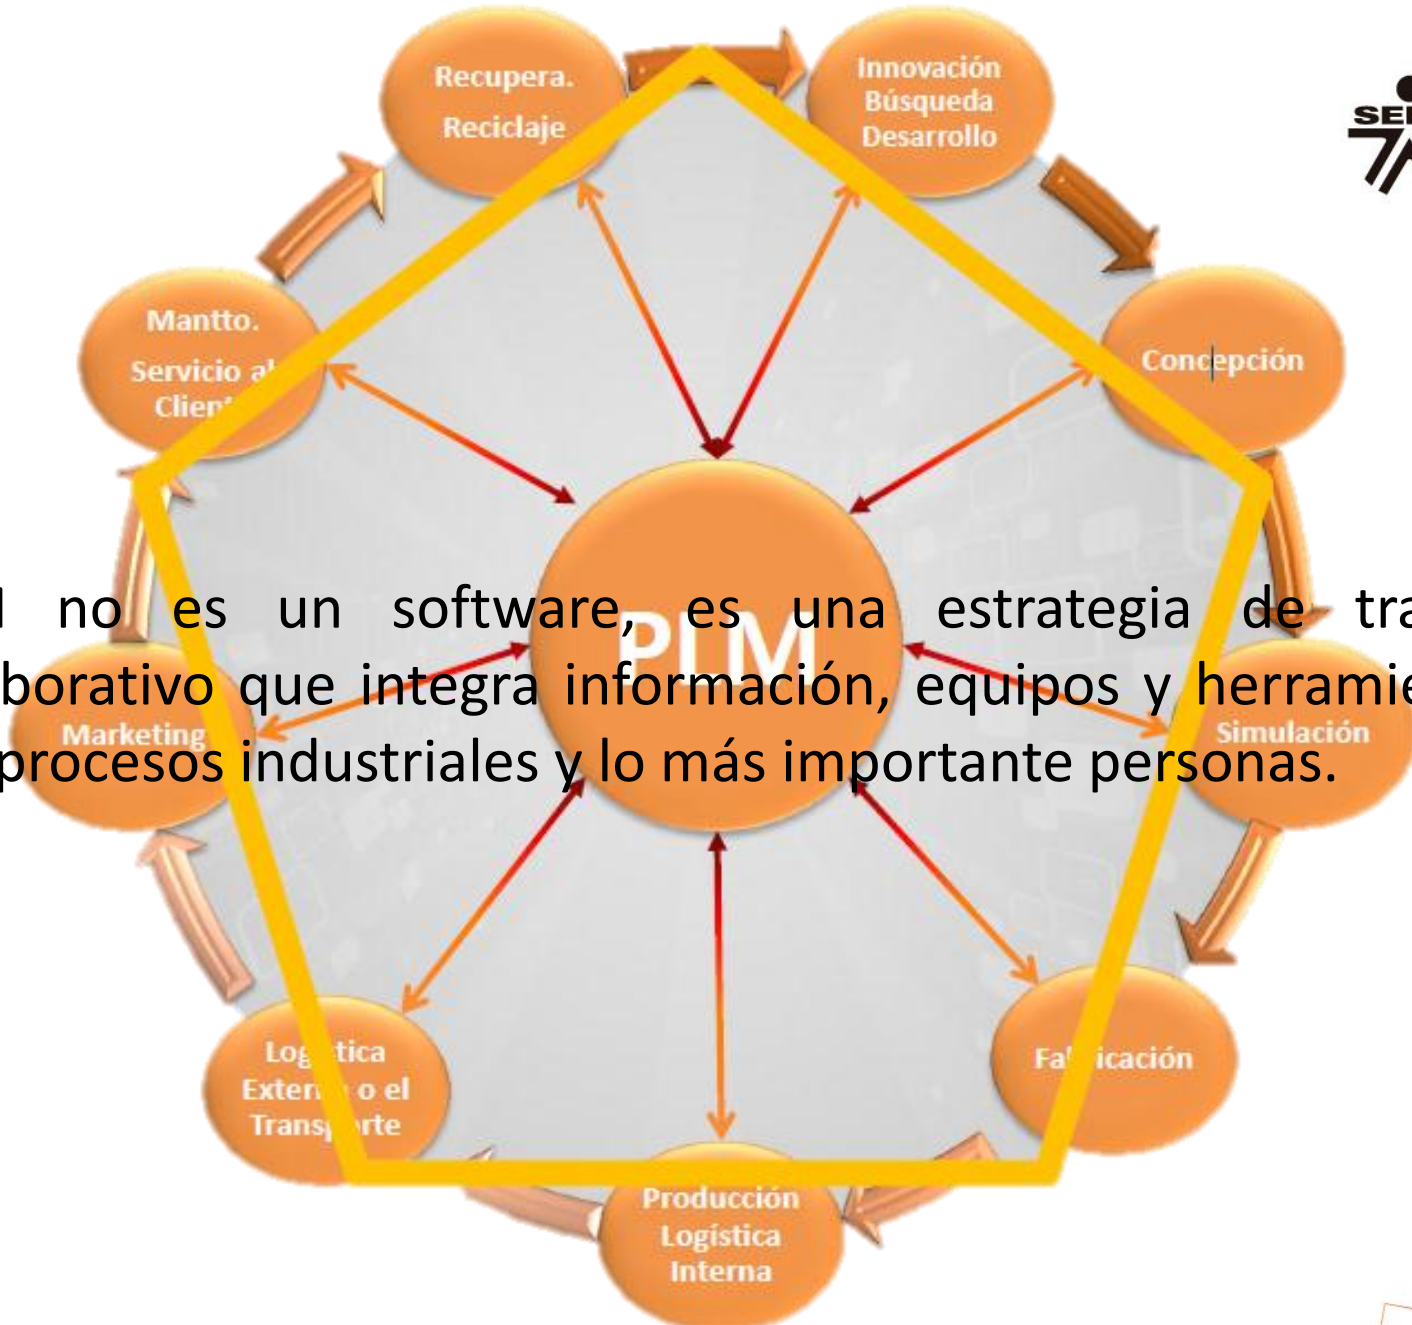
Recupera.
Reciclaje

Innovación
Búsqueda
Desarrollo

SE

Mantto.
Servicio a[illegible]
Clien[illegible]

Concepción

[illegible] no es un software, es una estrategia de tra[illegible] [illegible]borativo que integra información, equipos y herramie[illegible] procesos industriales y lo más importante personas.

PLM

Marketing

Simulación

Log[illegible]tica
Exter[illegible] o el
Trans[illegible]rte

Fa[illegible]icación

Producción
Logística
Interna